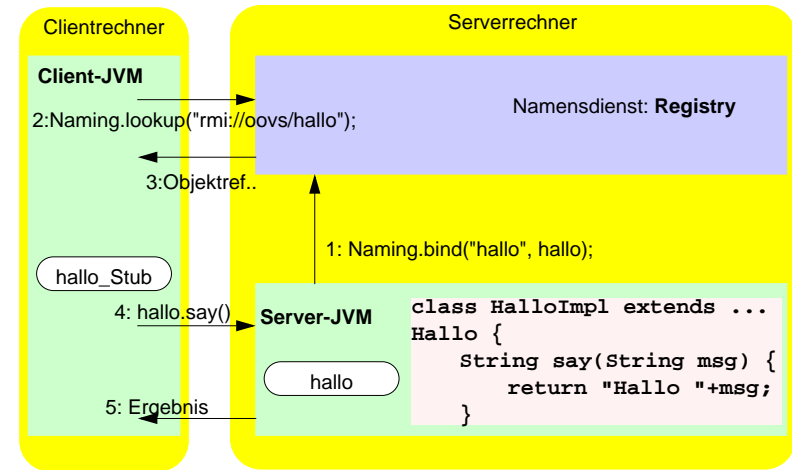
Clientrechner

Serverrechner

Client-JVM

Namensdienst: **Registry**

2:Naming.lookup("rmi://oovs/hallo");

3:Objektref..

1: Naming.bind("hallo", hallo);

hallo_Stub

4: hallo.say()

Server-JVM

class HalloImpl extends ...
Hallo {
    String say(String msg) {
        return "Hallo "+msg;
    }

hallo

5: Ergebnis